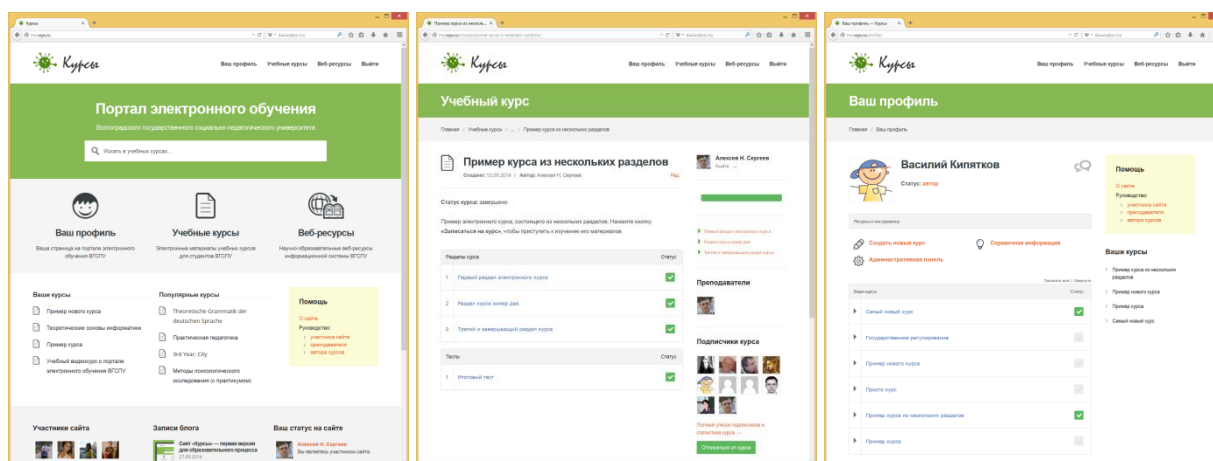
Курсы

Ваш профиль Учебные курсы Веб-ресурсы Выйти

Портал электронного обучения

Волгоградского государственного социально-педагогического университета

Искать в учебных курсах...

Ваш профиль

Ваша страница на портале электронного обучения ВГСПУ

Учебные курсы

Электронные материалы учебных курсов для студентов ВГСПУ

Веб-ресурсы

Научно-образовательные веб-ресурсы информационной системы ВГСПУ

Ваши курсы

Пример нового курса

Теоретические основы информатики

Пример курса

Учебный видеокурс о портале электронного обучения ВГСПУ

Популярные курсы

Theoretische Grammatik der deutschen Sprache

Практическая педагогика

3rd Year: City

Методы психологического исследования (с практикумом)

Помощь

О сайте

Руководство

участника сайта

преподавателя

автора курсов

Участники сайта

Записи блога

Сайт «Курсы» — первая версия для образовательного процесса

Ваш статус на сайте

Алексей Н. Сергеев

Вы являетесь участником сайта.

Курсы

Ваш профиль Учебные курсы Веб-ресурсы Выйти

Учебный курс

Главная / Учебные курсы / ... / Пример курса из нескольких разделов

Пример курса из нескольких разделов

Создано: 15.09.2014 | Автор: Алексей Н. Сергеев

Ред.

Алексей Н. Сергеев

Статус курса: завершено

Пример электронного курса, состоящего из нескольких разделов. Нажмите кнопку «Записаться на курс», чтобы приступить к изучению его материалов.

| Разделы курса | Статус |
|---|---|
| 1 Первый раздел электронного курса | |
| 2 Раздел курса номер два | |
| 3 Третий и завершающий раздел курса | |

| Тесты | Статус |
|---|---|
| 1 Итоговый тест | |

Преподаватели

Подписчики курса

Полный список подписчиков и статистика курса →

Отписаться от курса

Курсы

Ваш профиль Учебные курсы Веб-ресурсы Выйти

Ваш профиль

Главная / Ваш профиль

Василий Кипятков

Статус: автор

Помощь

О сайте

Руководство

участника сайта

преподавателя

автора курсов

Создать новый курс

Справочная информация

Административная панель

Ваши курсы

Пример курса из нескольких разделов

Пример нового курса

Пример курса

Самый новый курс

| Ваши курсы | Статус |
|---|---|
| Самый новый курс | |
| Государственное регулирование | |
| Пример нового курса | |
| Просто курс | |
| Пример курса из нескольких разделов | |
| Пример курса | |